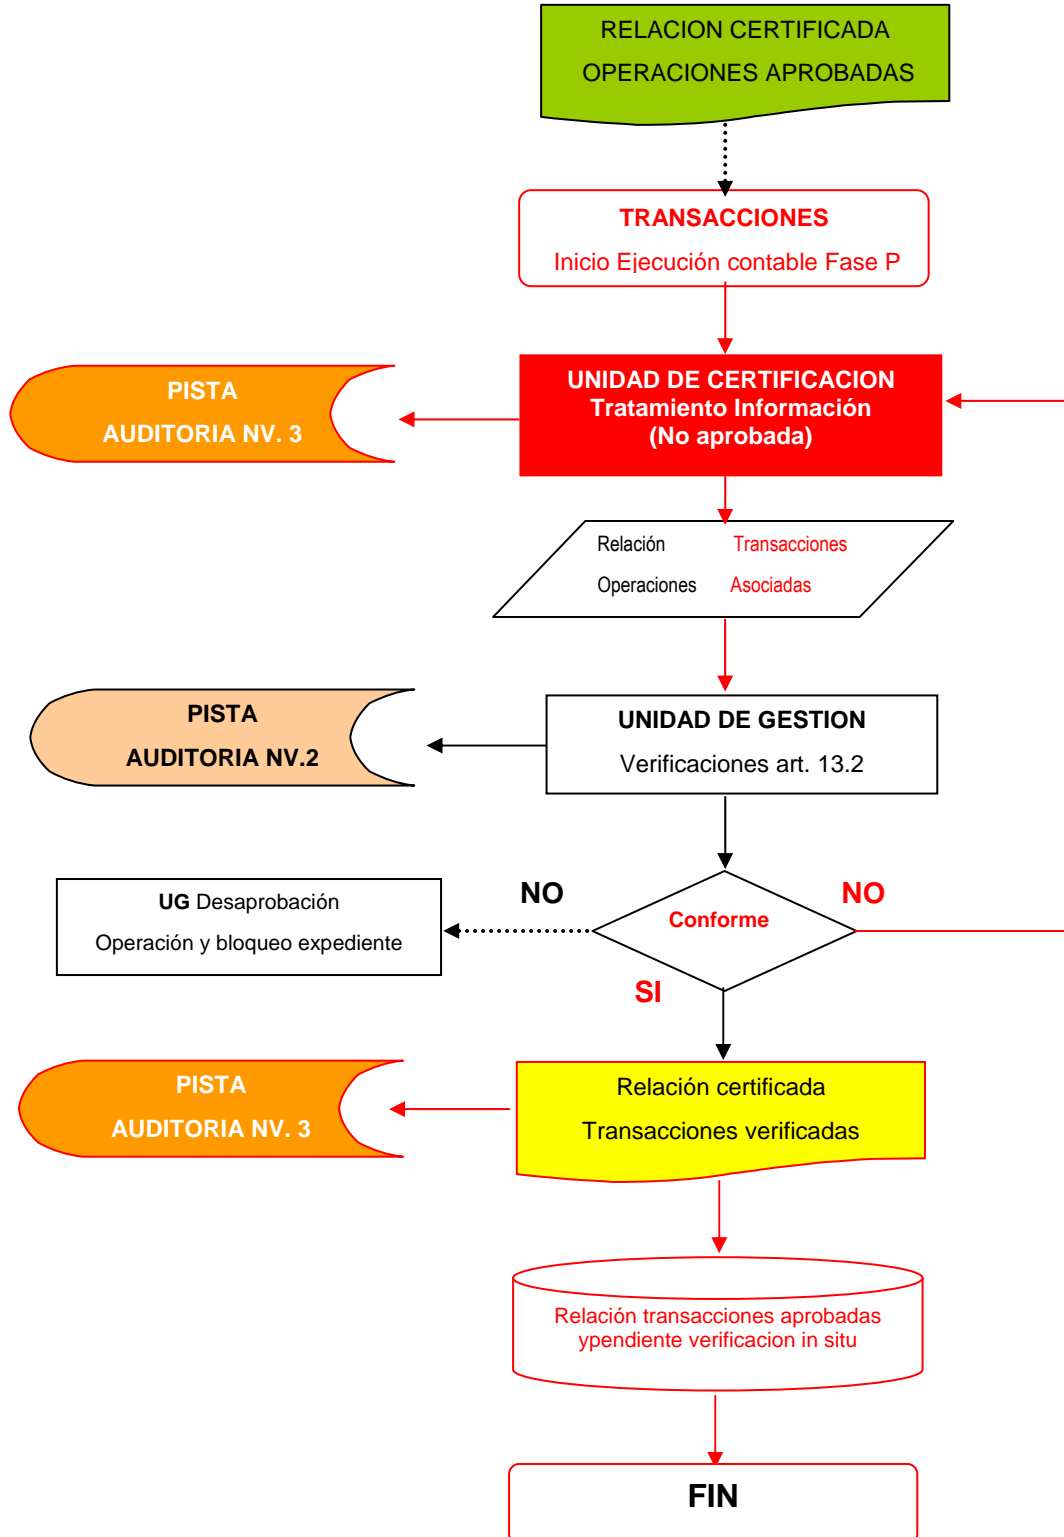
RELACION CERTIFICADA
OPERACIONES APROBADAS

TRANSACCIONES
Inicio Ejecución contable Fase P

PISTA
AUDITORIA NV. 3

UNIDAD DE CERTIFICACION
Tratamiento Información
(No aprobada)

Relación Transacciones
Operaciones Asociadas

PISTA
AUDITORIA NV.2

UNIDAD DE GESTION
Verificaciones art. 13.2

UG Desaprobación
Operación y bloqueo expediente

NO

Conforme

NO

SI

PISTA
AUDITORIA NV. 3

Relación certificada
Transacciones verificadas

Relación transacciones aprobadas
ypendiente verificacion in situ

FIN